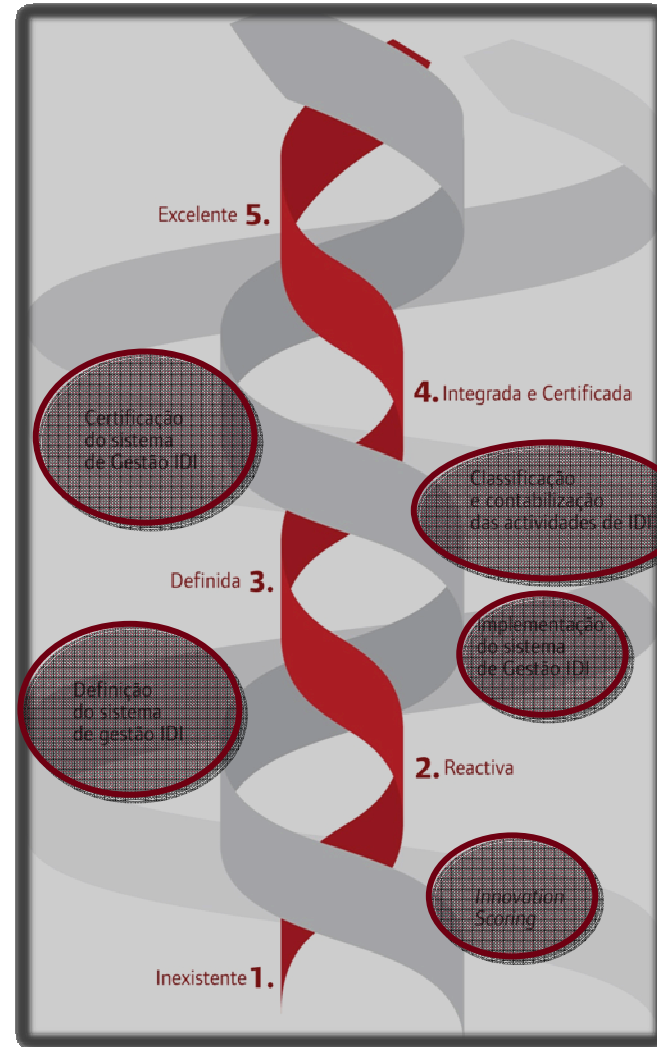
Excelente 5.

4. Integrada e Certificada

Certificação do sistema de Gestão IDI

Classificação e contabilização das actividades de IDI

Definida 3.

Implementação do sistema de Gestão IDI

Definição do sistema de gestão IDI

2. Reactiva

Innovation Scoring

Inexistente 1.